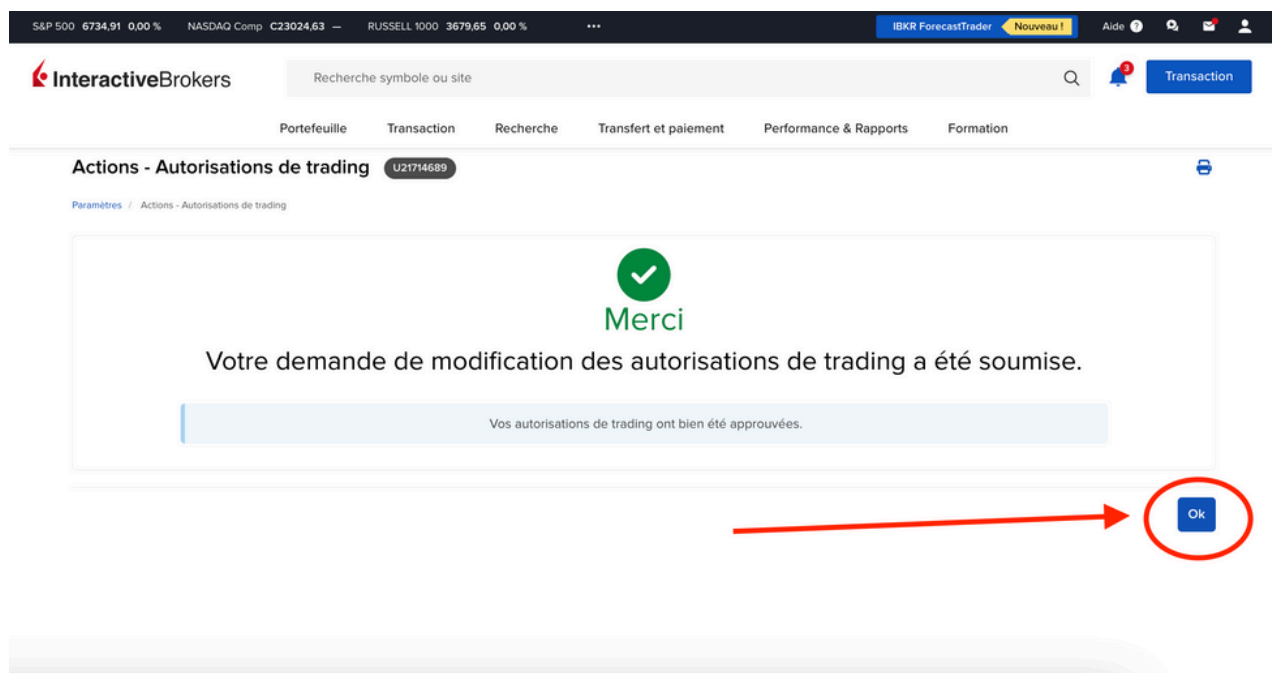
S&P 500 6734,91 0,00 % NASDAQ Comp C23024,63 — RUSSELL 1000 3679,65 0,00 % ••• IBKR ForecastTrader Nouveau ! Aide

InteractiveBrokers Recherche symbole ou site 3 Transaction

Portefeuille Transaction Recherche Transfert et paiement Performance & Rapports Formation

Actions - Autorisations de trading U21714689

Paramètres / Actions - Autorisations de trading

Merci

Votre demande de modification des autorisations de trading a été soumise.

Vos autorisations de trading ont bien été approuvées.

Ok